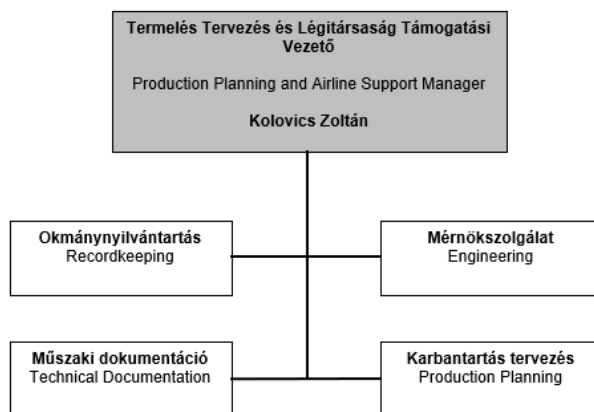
**Termelés Tervezés és Légitársaság Támogatási Vezető**

Production Planning and Airline Support Manager

**Kolovics Zoltán**

**Okmánynyilvántartás**
Recordkeeping

**Mérnökszolgálat**
Engineering

**Műszaki dokumentáció**
Technical Documentation

**Karbantartás tervezés**
Production Planning